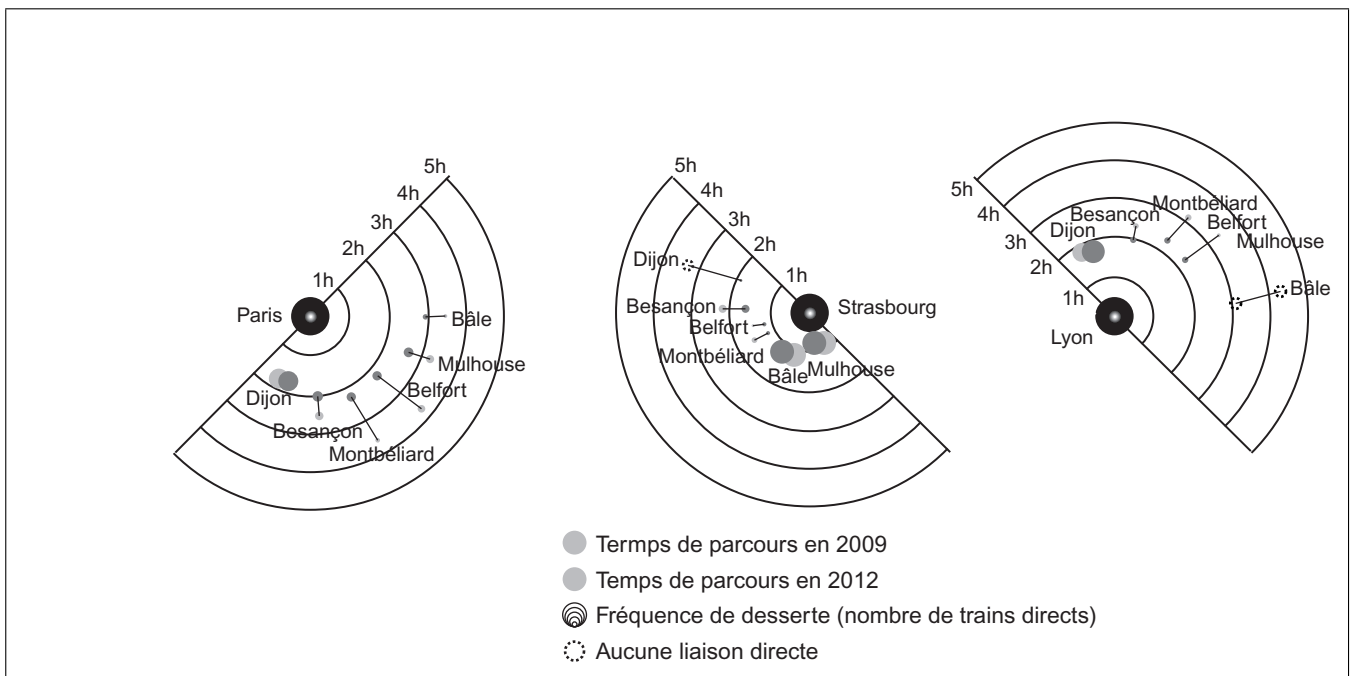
5h
4h
3h
2h
1h
Paris
Bâle
Mulhouse
Belfort
Dijon
Besançon
Montbéliard

5h
4h
3h
2h
1h
Dijon
Besançon
Belfort
Strasbourg
Montbéliard
Bâle
Mulhouse

5h
4h
3h
2h
1h
Dijon
Besançon
Montbéliard
Belfort
Mulhouse
Bâle
Lyon

Termps de parcours en 2009
Temps de parcours en 2012
Fréquence de desserte (nombre de trains directs)
Aucune liaison directe